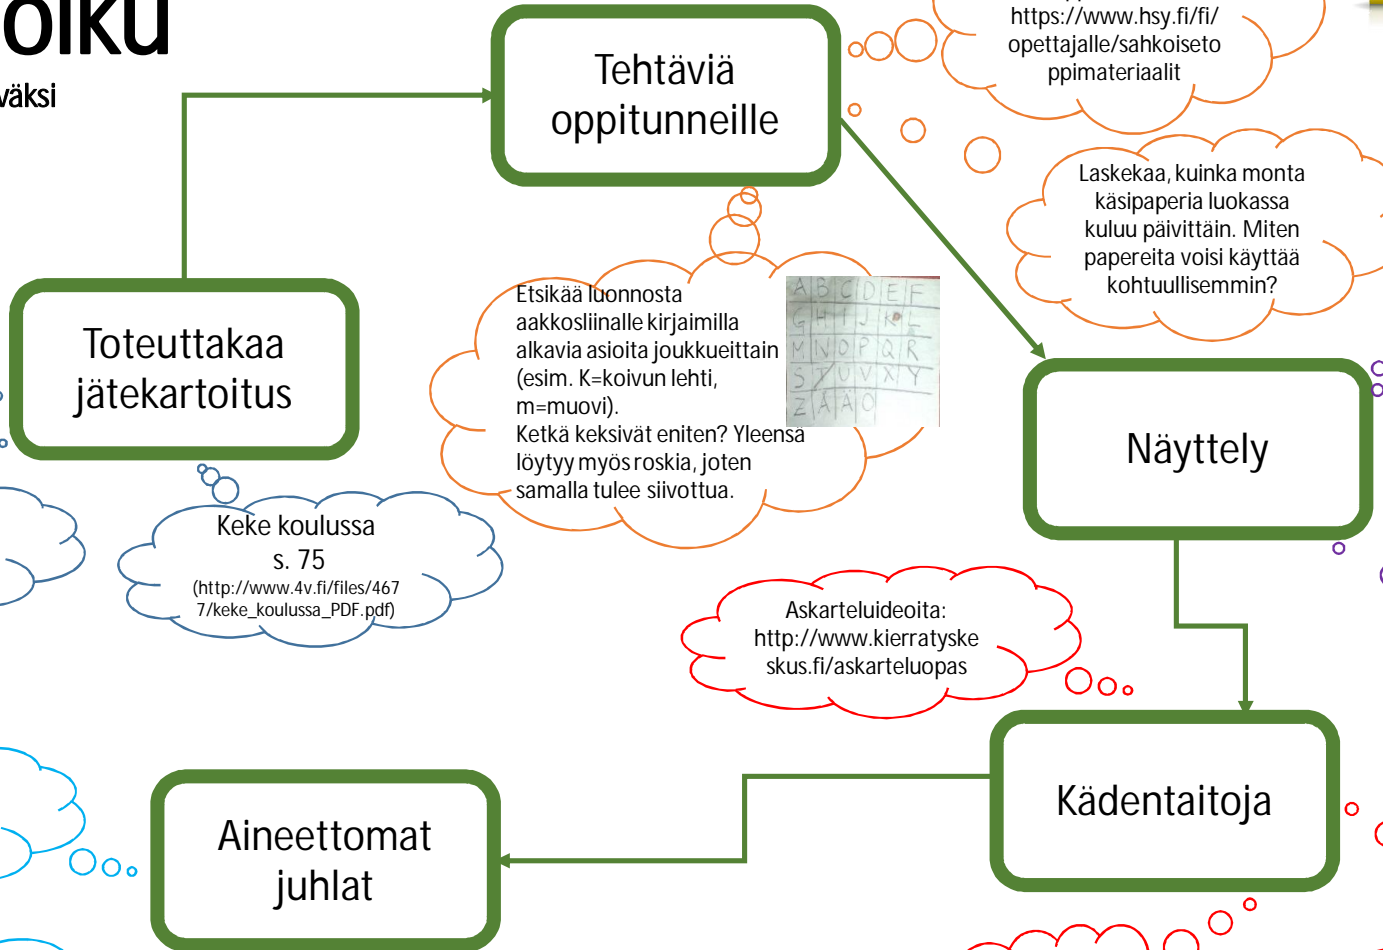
olku

väksi

Tehtäviä oppitunneille

https://www.hsy.fi/fi/opettajalle/sahkoisetoppimateriaalit

Laskekaa, kuinka monta käsipaperia luokassa kuluu päivittäin. Miten papereita voisi käyttää kohtuullisemmin?

Toteuttakaa jätekartoitus

Etsikää luonnosta aakkosliinalle kirjaimilla alkavia asioita joukkueittain (esim. K=koivun lehti, m=muovi).
Ketkä keksivät eniten? Yleensä löytyy myös roskia, joten samalla tulee siivottua.

| A | B | C | D | E | F |
|---|---|---|---|---|---|
| G | H | I | J | K | L |
| M | N | O | P | Q | R |
| S | T | U | V | X | Y |
| Z | Å | Ä | Ö | | |

Näyttely

Keke koulussa s. 75 (http://www.4v.fi/files/4677/keke_koulussa_PDF.pdf)

Askarteluideoita: http://www.kierratyskeskus.fi/askarteluopas

Kädentaitoja

Aineettomat juhlat